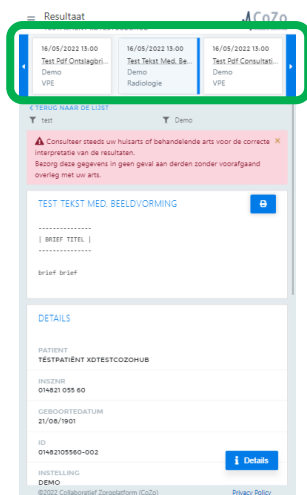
Resultaat

CoZo

16/05/2022 13:00
Test Pdf Ontslagbri...
Demo
VPE

16/05/2022 13:00
Test Tekst Med. Be...
Demo
Radiologie

16/05/2022 13:00
Test Pdf Consultati...
Demo
VPE

< TERUG NAAR DE LIJST

test

Demo

Consulteer steeds uw huisarts of behandelende arts voor de correcte interpretatie van de resultaten.
Bezorg deze gegevens in geen geval aan derden zonder voorafgaand overleg met uw arts.

×

TEST TEKST MED. BEELDVORMING

--------------
| BRIEF TITEL |
--------------

brief brief

DETAILS

PATIENT
TÉSTPATIËNT XDTESTCOZOHUB

INSZNR
014821 055 60

GEBOORTEDATUM
21/08/1901

ID
01482105560-002

INSTELLING
DEMO

Details

©2022 Collaboratief Zorgplatform (CoZo)

Privacy Policy